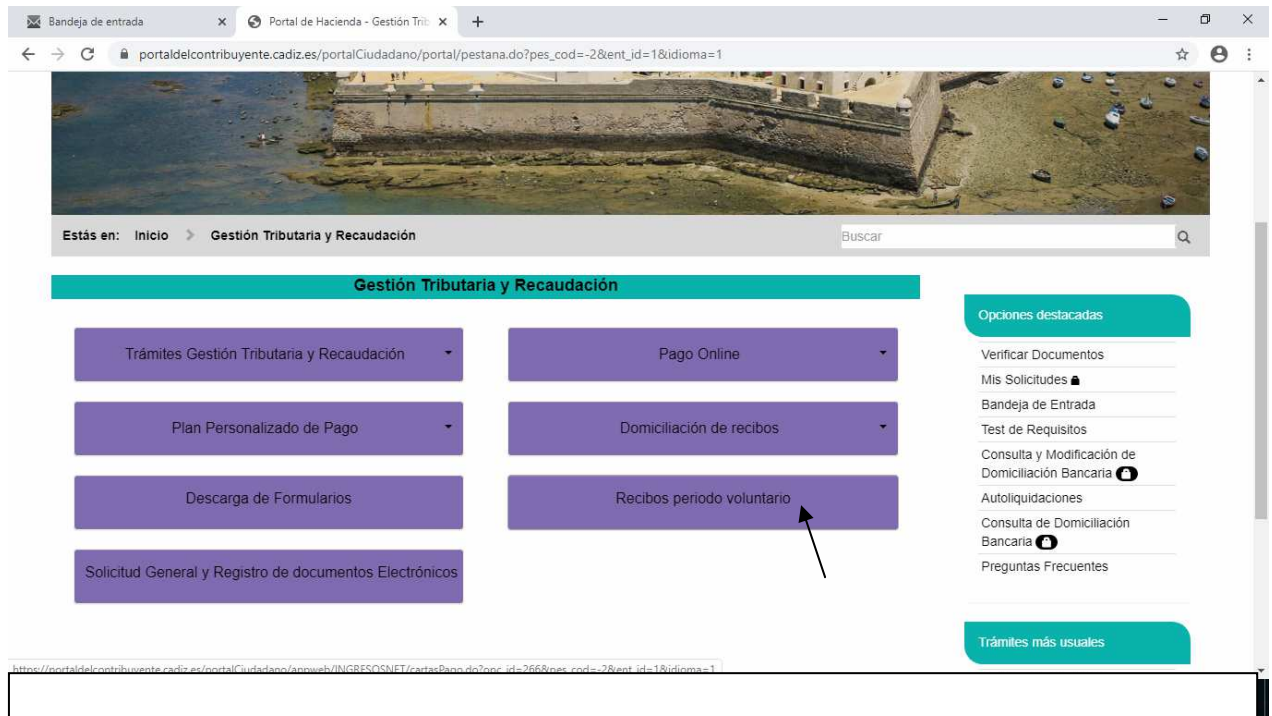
Bandeja de entrada × Portal de Hacienda - Gestión Trib × +

portaldelcontribuyente.cadiz.es/portalCiudadano/portal/pestana.do?pes_cod=-2&ent_id=1&idioma=1

Estás en: Inicio > Gestión Tributaria y Recaudación

Buscar

Gestión Tributaria y Recaudación

Trámites Gestión Tributaria y Recaudación

Pago Online

Plan Personalizado de Pago

Domiciliación de recibos

Descarga de Formularios

Recibos periodo voluntario

Solicitud General y Registro de documentos Electrónicos

Opciones destacadas

Verificar Documentos
Mis Solicitudes
Bandeja de Entrada
Test de Requisitos
Consulta y Modificación de Domiciliación Bancaria
Autoliquidaciones
Consulta de Domiciliación Bancaria
Preguntas Frecuentes

Trámites más usuales

https://portaldelcontribuyente.cadiz.es/portalCiudadano/appweb/INGRESOSNET/cartasPago.do?opc_id=266&pes_cod=-2&ent_id=1&idioma=1